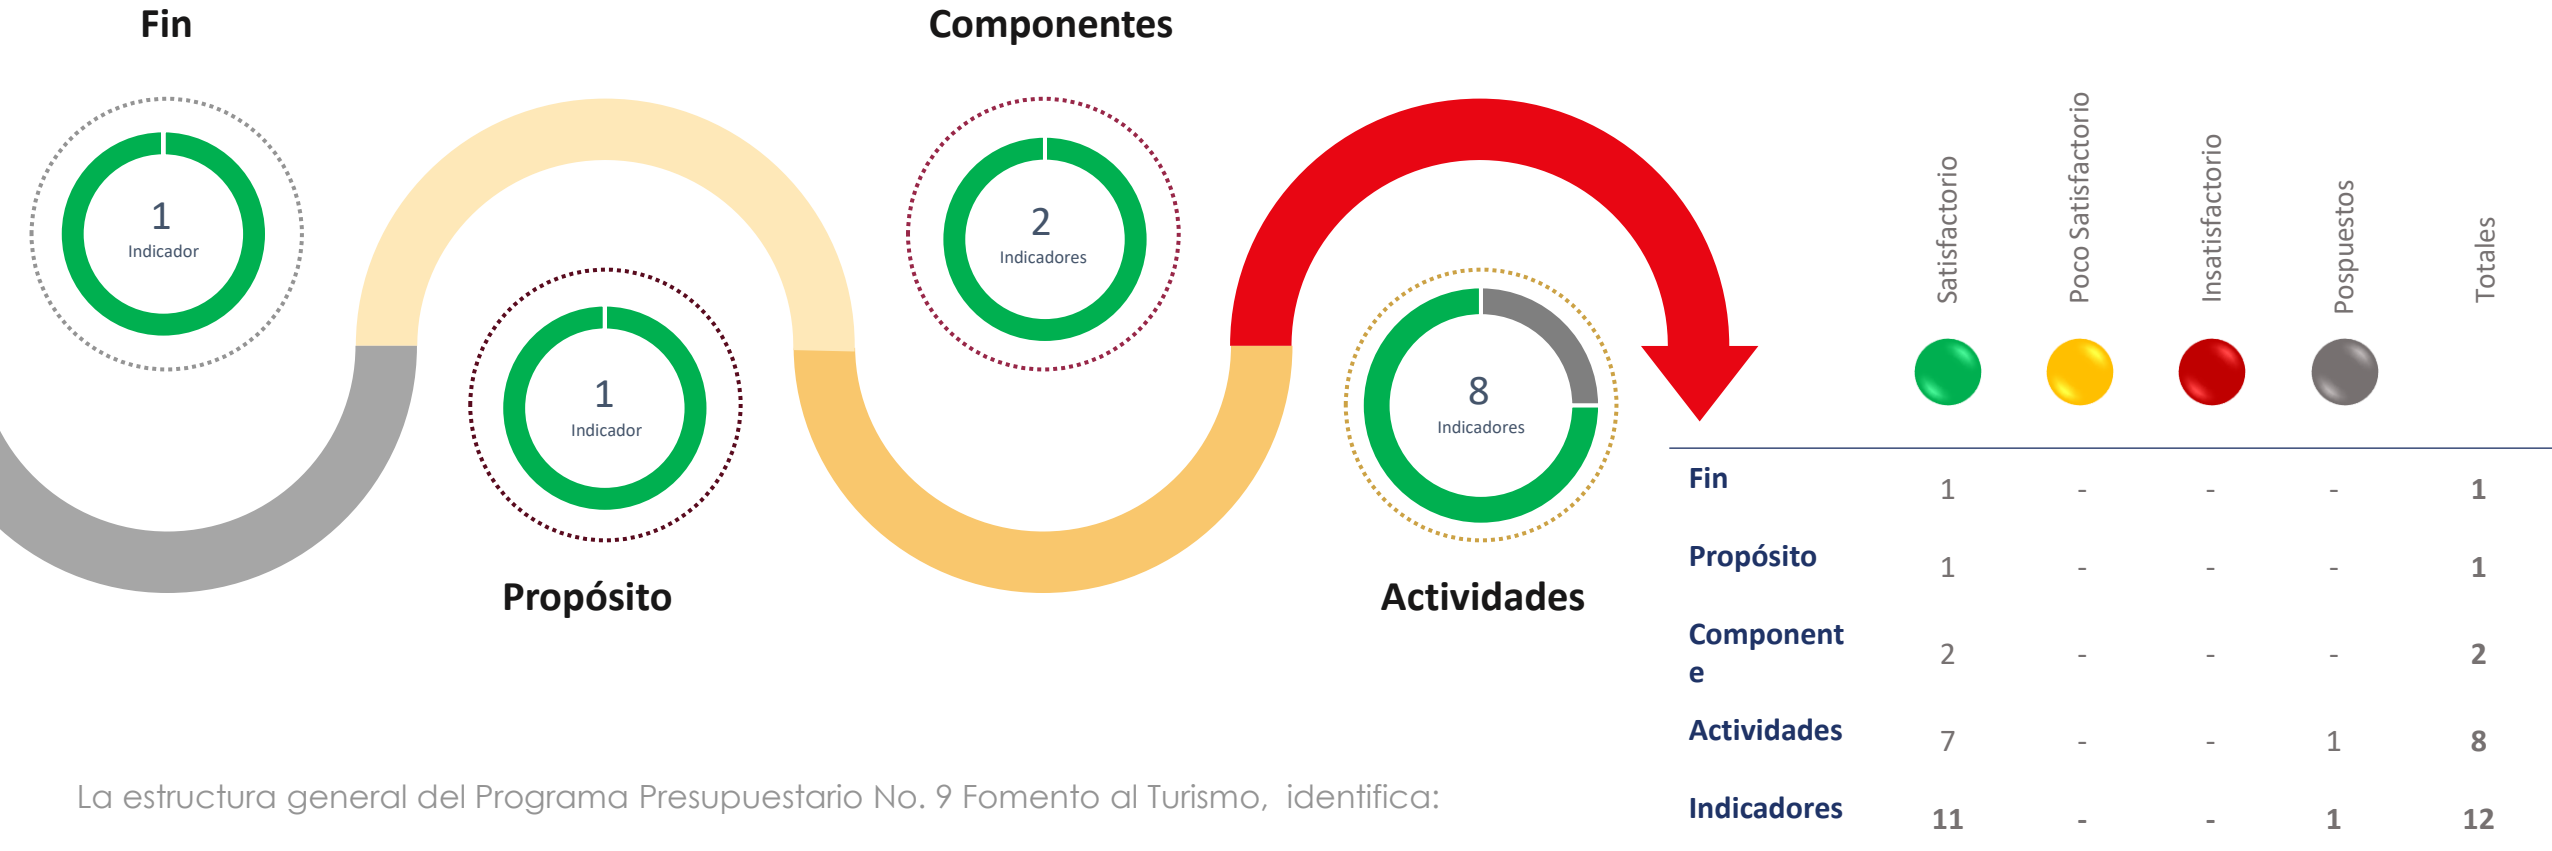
Fin

Componentes

1
Indicador

2
Indicadores

1
Indicador

8
Indicadores

Propósito

Actividades

La estructura general del Programa Presupuestario No. 9 Fomento al Turismo, identifica:

| | Satisfactorio | Poco Satisfactorio | Insatisfactorio | Pospuestos | Totales |
|---|---|---|---|---|---|
| Fin | 1 | - | - | - | 1 |
| Propósito | 1 | - | - | - | 1 |
| Componente | 2 | - | - | - | 2 |
| Actividades | 7 | - | - | 1 | 8 |
| Indicadores | 11 | - | - | 1 | 12 |